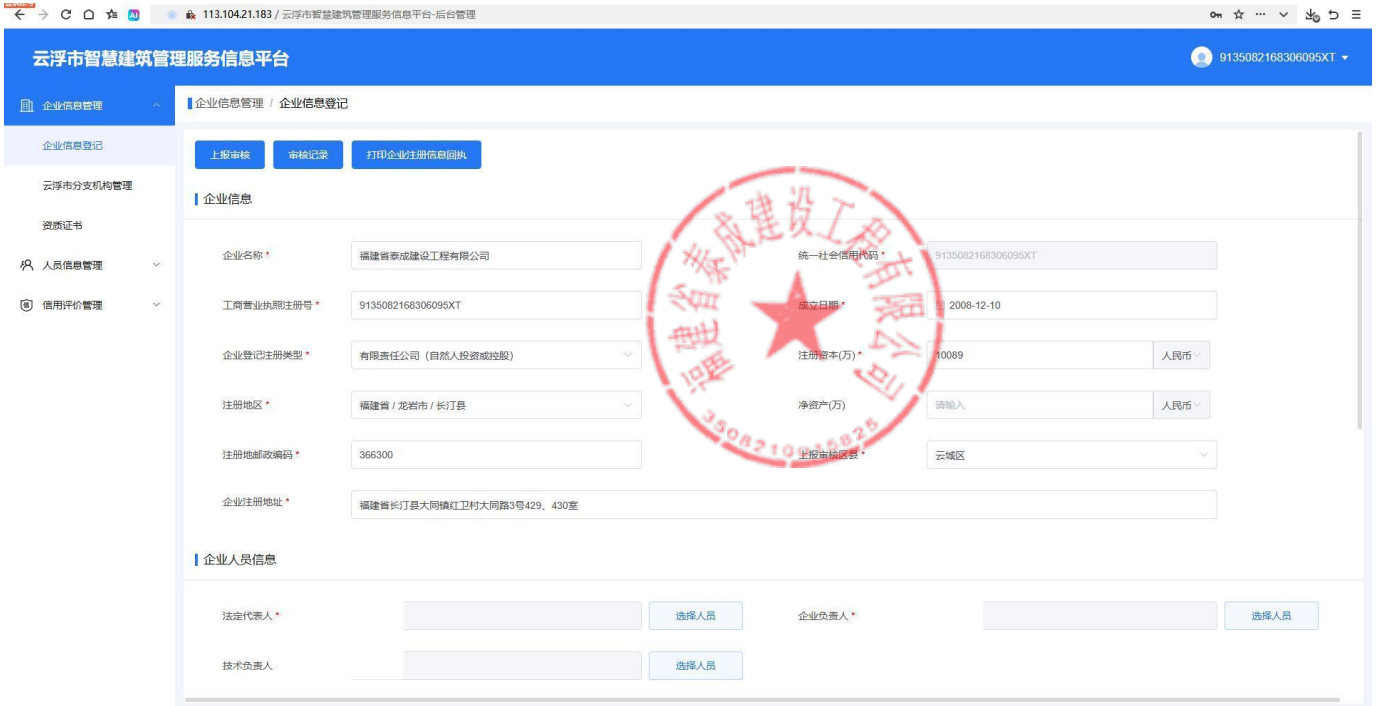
113.104.21.183 / 云浮市智慧建筑管理服务信息平台-后台管理

云浮市智慧建筑管理服务信息平台

9135082168306095XT

企业信息管理

企业信息登记

云浮市分支机构管理

资质证书

人员信息管理

信用评价管理

企业信息管理 / 企业信息登记

上报审核 审核记录 打印企业注册信息回执

企业信息

企业名称 * 福建省泰成建设工程有限公司

统一社会信用代码 * 9135082168306095XT

工商营业执照注册号 * 9135082168306095XT

成立日期 * 2008-12-10

企业登记注册类型 * 有限责任公司（自然人投资或控股）

注册资本(万) * 10089 人民币

注册地区 * 福建省 / 龙岩市 / 长汀县

净资产(万) 请输入 人民币

注册地邮政编码 * 366300

上报审核区县 * 云城区

企业注册地址 * 福建省长汀县大同镇红卫村大同路3号429、430室

福建省泰成建设工程有限公司

3508210015825

企业人员信息

法定代表人 * 选择人员

企业负责人 * 选择人员

技术负责人 选择人员